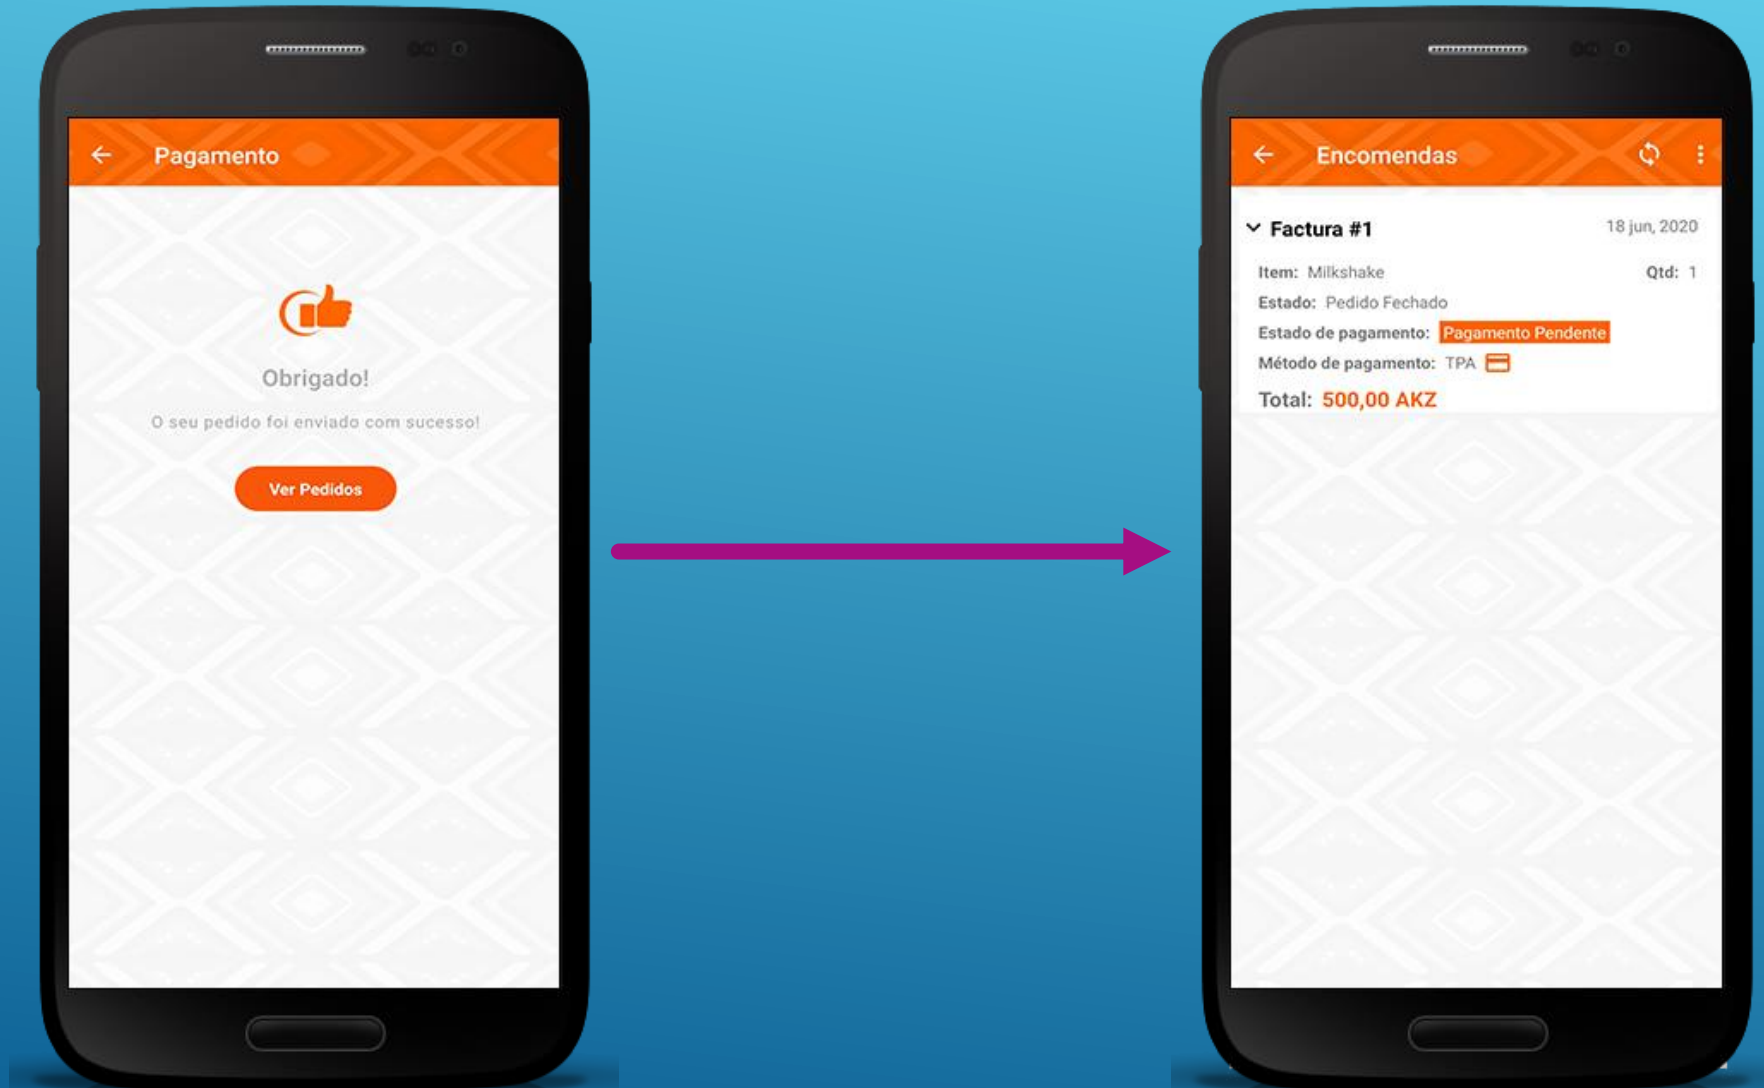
Pagamento

Obrigado!

O seu pedido foi enviado com sucesso!

Ver Pedidos

Encomendas

Factura #1

18 jun, 2020

Item: Milkshake

Qtd: 1

Estado: Pedido Fechado

Estado de pagamento: Pagamento Pendente

Método de pagamento: TPA

Total: 500,00 AKZ